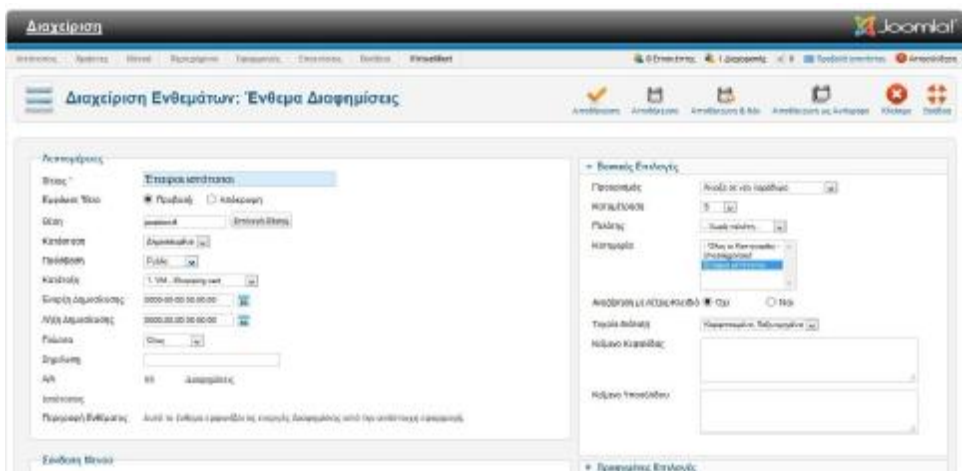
Διαχείριση

Joomla!

Διαχείριση Ενθεμάτων: Ένθεμα Διαφημίσεις

Αποθήκευση　Αποθήκευση　Αποθήκευση & Νέο　Αποθήκευση ως Αντίγραφο　Κλείσιμο　Βοήθεια

Λεπτομέρειες

Τίτλος *　Επαφοι ιστότοπου

Εμφάνιση Τίτλου　Προβολή　Απόκρυψη

Θέση　Επιλογή Θέσης

Κατάσταση　Δημοσιευμένο

Πρόσβαση　Public

Κατάταξη

Έναρξη Δημοσίευσης　0000-00-00 00:00:00

Λήξη Δημοσίευσης　0000-00-00 00:00:00

Γλώσσα　Όλες

Σημείωση

A/A　Διαχειριστής

Ιστότοπος

Περιγραφή Ενθέματος　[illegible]

Βασικές Επιλογές

Προτεραιότητα

Καταχωρίσεις　5

Πελάτης

Κατηγορία

Αναζήτηση με λέξεις-κλειδιά　Όχι　Ναι

Κείμενο Κεφαλίδας

Κείμενο Υποσέλιδου

Ένδειξη Μενού

Προηγμένες Επιλογές